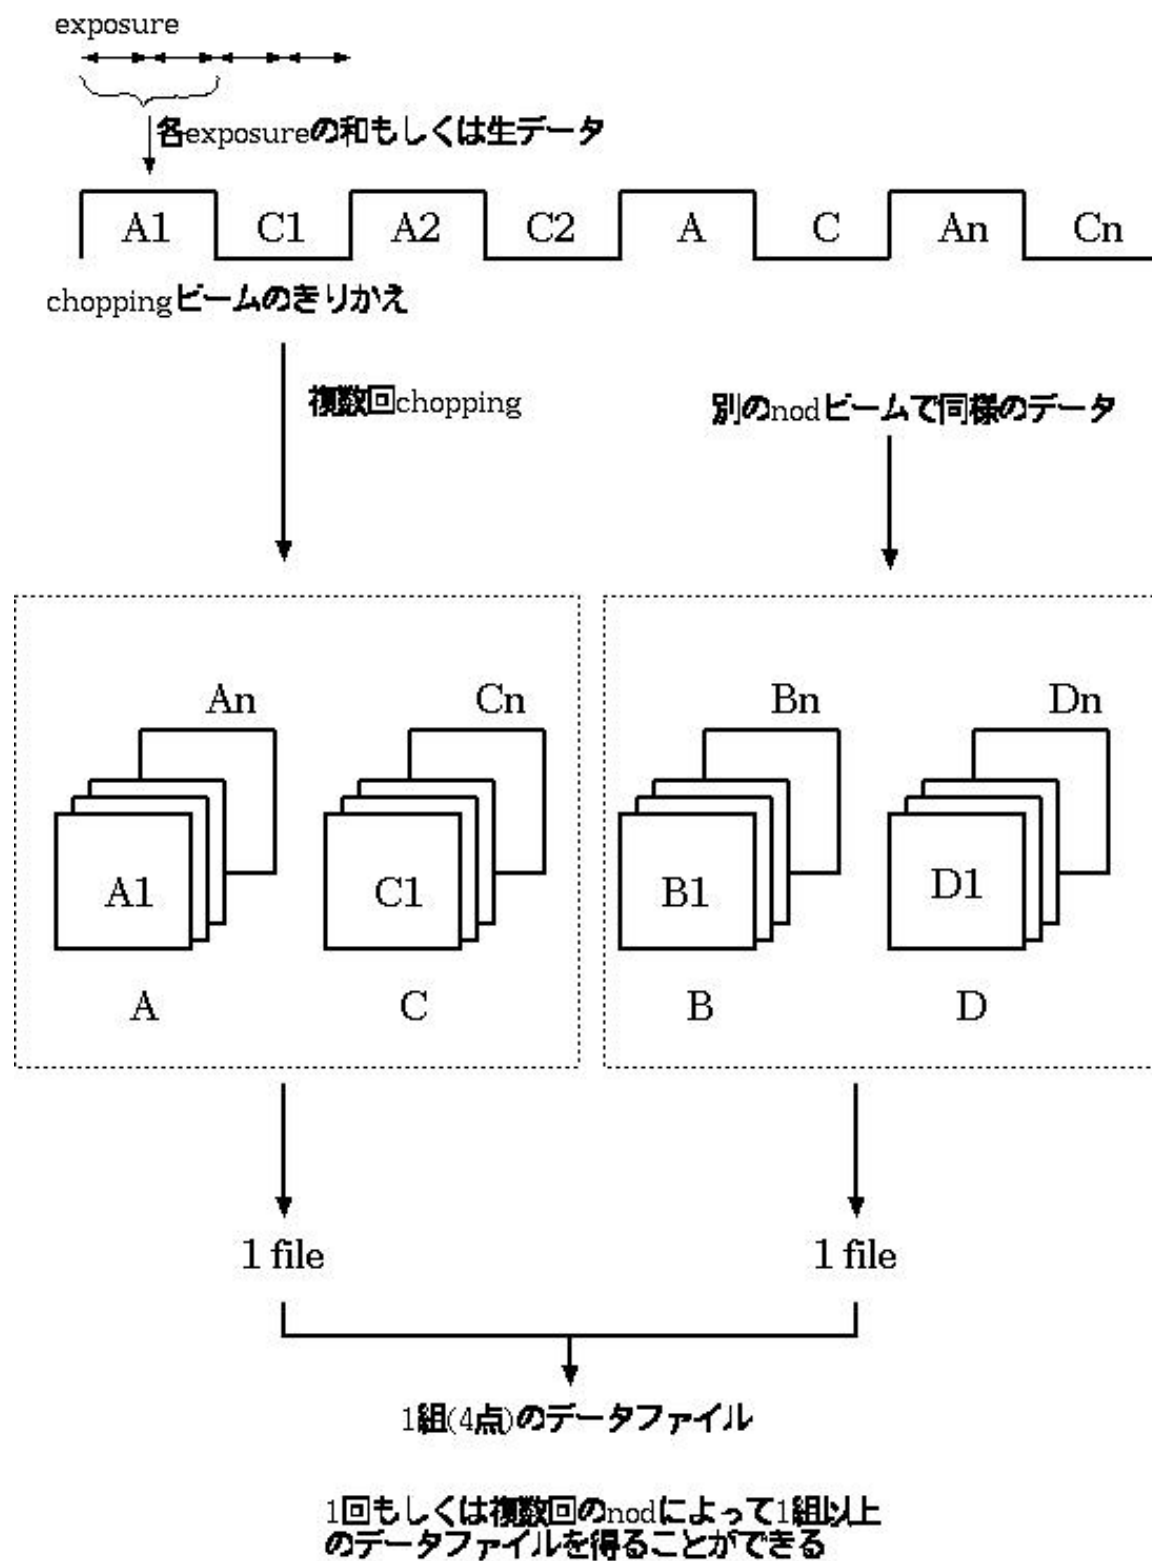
exposure

各exposureの和もしくは生データ

A1 C1 A2 C2 A C An Cn

choppingビームのきりかえ

複数回chopping

別のnodビームで同様のデータ

An Cn Bn Dn

A1 C1 B1 D1

A C B D

1 file

1 file

1組(4点)のデータファイル

1回もしくは複数回のnodによって1組以上のデータファイルを得ることができる